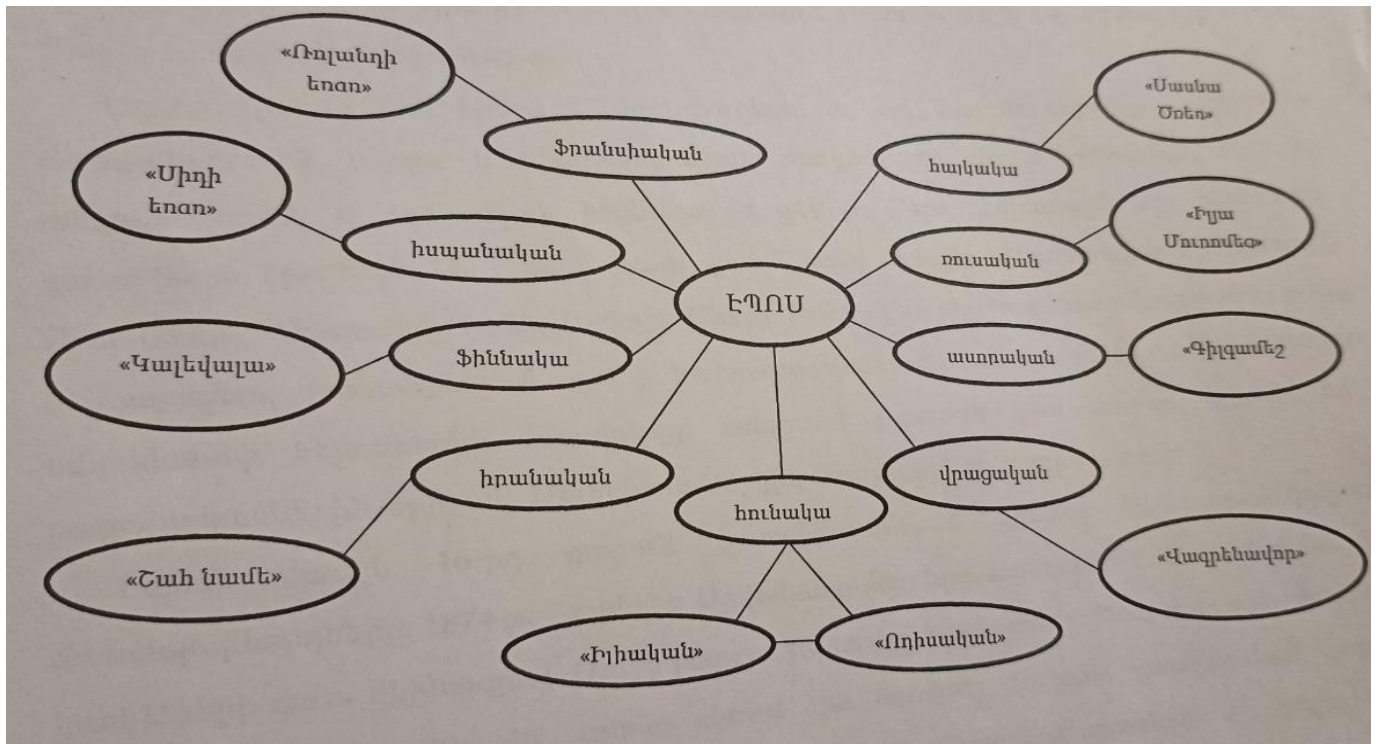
ԷՊՈՍ

ֆրանսիական
«Ռոլանդի երգը»

իսպանական
«Սիդի երգը»

ֆիննակա
«Կալեվալա»

իրանական
«Շահ նամե»

հունակա
«Իլիական»
«Ոդիսական»

վրացական
«Վագրենավոր»

ասորական
«Գիլգամեշ

ռուսական
«Իլյա Մուրոմեց»

հայկակա
«Սասնա Ծռեր»